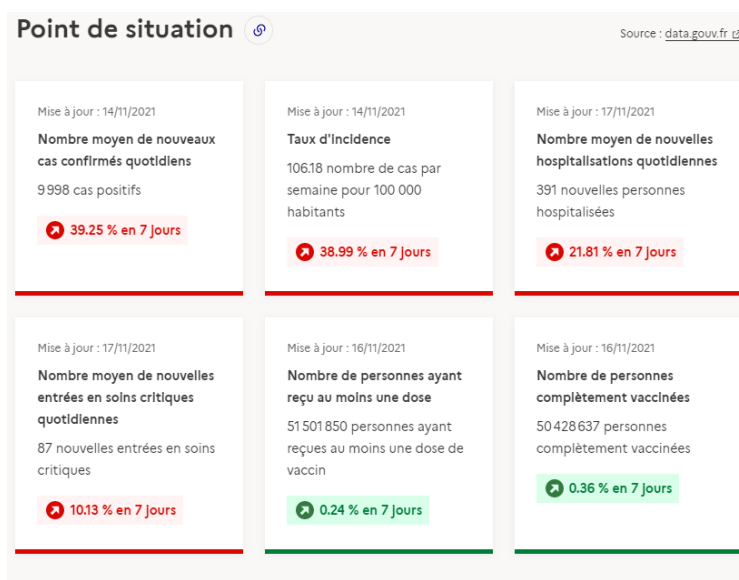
Point de situation

Source : data.gouv.fr

Mise à jour : 14/11/2021

Nombre moyen de nouveaux cas confirmés quotidiens

9 998 cas positifs

39.25 % en 7 jours

Mise à jour : 14/11/2021

Taux d'incidence

106.18 nombre de cas par semaine pour 100 000 habitants

38.99 % en 7 jours

Mise à jour : 17/11/2021

Nombre moyen de nouvelles hospitalisations quotidiennes

391 nouvelles personnes hospitalisées

21.81 % en 7 jours

Mise à jour : 17/11/2021

Nombre moyen de nouvelles entrées en soins critiques quotidiennes

87 nouvelles entrées en soins critiques

10.13 % en 7 jours

Mise à jour : 16/11/2021

Nombre de personnes ayant reçu au moins une dose

51 501 850 personnes ayant reçues au moins une dose de vaccin

0.24 % en 7 jours

Mise à jour : 16/11/2021

Nombre de personnes complètement vaccinées

50 428 637 personnes complètement vaccinées

0.36 % en 7 jours